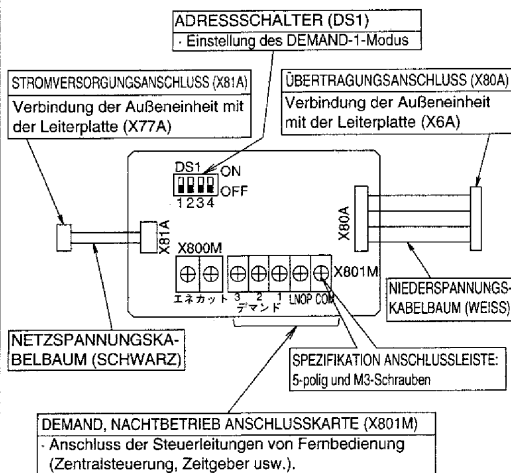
ADRESSSCHALTER (DS1)
· Einstellung des DEMAND-1-Modus

STROMVERSORGUNGSANSCHLUSS (X81A)
Verbindung der Außeneinheit mit der Leiterplatte (X77A)

ÜBERTRAGUNGSANSCHLUSS (X80A)
Verbindung der Außeneinheit mit der Leiterplatte (X6A)

DS1 ON OFF
1 2 3 4

X81A

X80A

X800M

X801M

エネカット 3 2 1 LNOP COM
デマンド

NIEDERSPANNUNGS-KABELBAUM (WEISS)

NETZSPANNUNGSKABELBAUM (SCHWARZ)

SPEZIFIKATION ANSCHLUSSLEISTE:
5-polig und M3-Schrauben

DEMAND, NACHTBETRIEB ANSCHLUSSKARTE (X801M)
· Anschluss der Steuerleitungen von Fernbedienung (Zentralsteuerung, Zeitgeber usw.).